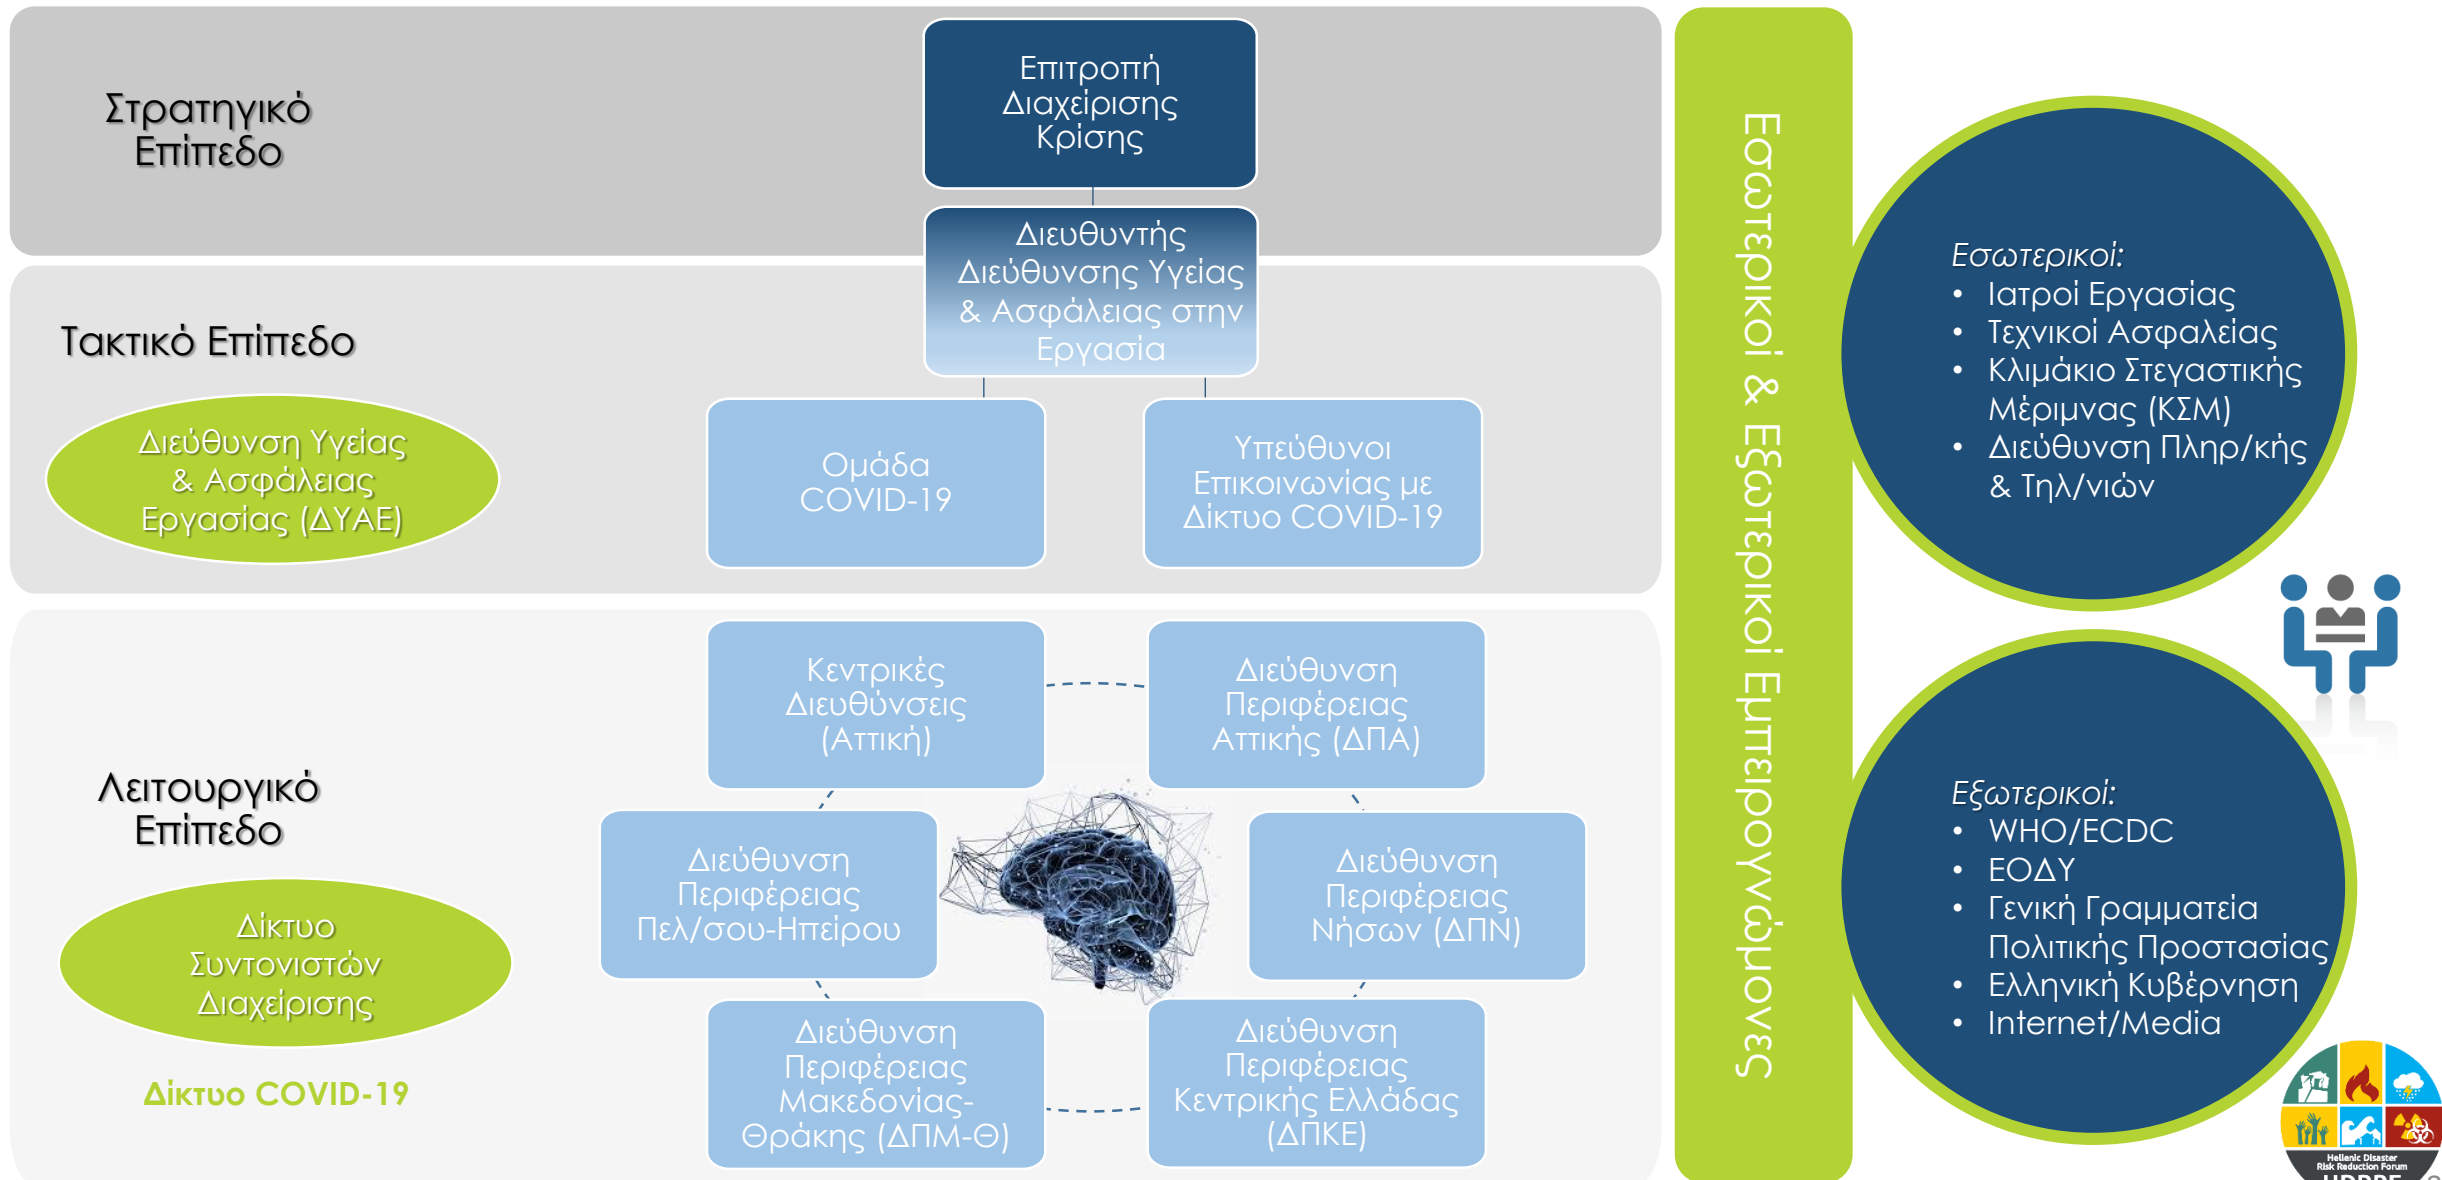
Στρατηγικό Επίπεδο

Επιτροπή Διαχείρισης Κρίσης

Διευθυντής Διεύθυνσης Υγείας & Ασφάλειας στην Εργασία

Τακτικό Επίπεδο

Διεύθυνση Υγείας & Ασφάλειας Εργασίας (ΔΥΑΕ)

Ομάδα COVID-19

Υπεύθυνοι Επικοινωνίας με Δίκτυο COVID-19

Λειτουργικό Επίπεδο

Δίκτυο Συντονιστών Διαχείρισης

Δίκτυο COVID-19

Κεντρικές Διευθύνσεις (Αττική)

Διεύθυνση Περιφέρειας Αττικής (ΔΠΑ)

Διεύθυνση Περιφέρειας Πελ/σου-Ηπείρου

Διεύθυνση Περιφέρειας Νήσων (ΔΠΝ)

Διεύθυνση Περιφέρειας Μακεδονίας-Θράκης (ΔΠΜ-Θ)

Διεύθυνση Περιφέρειας Κεντρικής Ελλάδας (ΔΠΚΕ)

Εσωτερικοί & Εξωτερικοί Εμπειρογνώμονες

Εσωτερικοί:
• Ιατροί Εργασίας
• Τεχνικοί Ασφαλείας
• Κλιμάκιο Στεγαστικής Μέριμνας (ΚΣΜ)
• Διεύθυνση Πληρ/κής & Τηλ/νιών

Εξωτερικοί:
• WHO/ECDC
• ΕΟΔΥ
• Γενική Γραμματεία Πολιτικής Προστασίας
• Ελληνική Κυβέρνηση
• Internet/Media

Hellenic Disaster Risk Reduction Forum
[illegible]